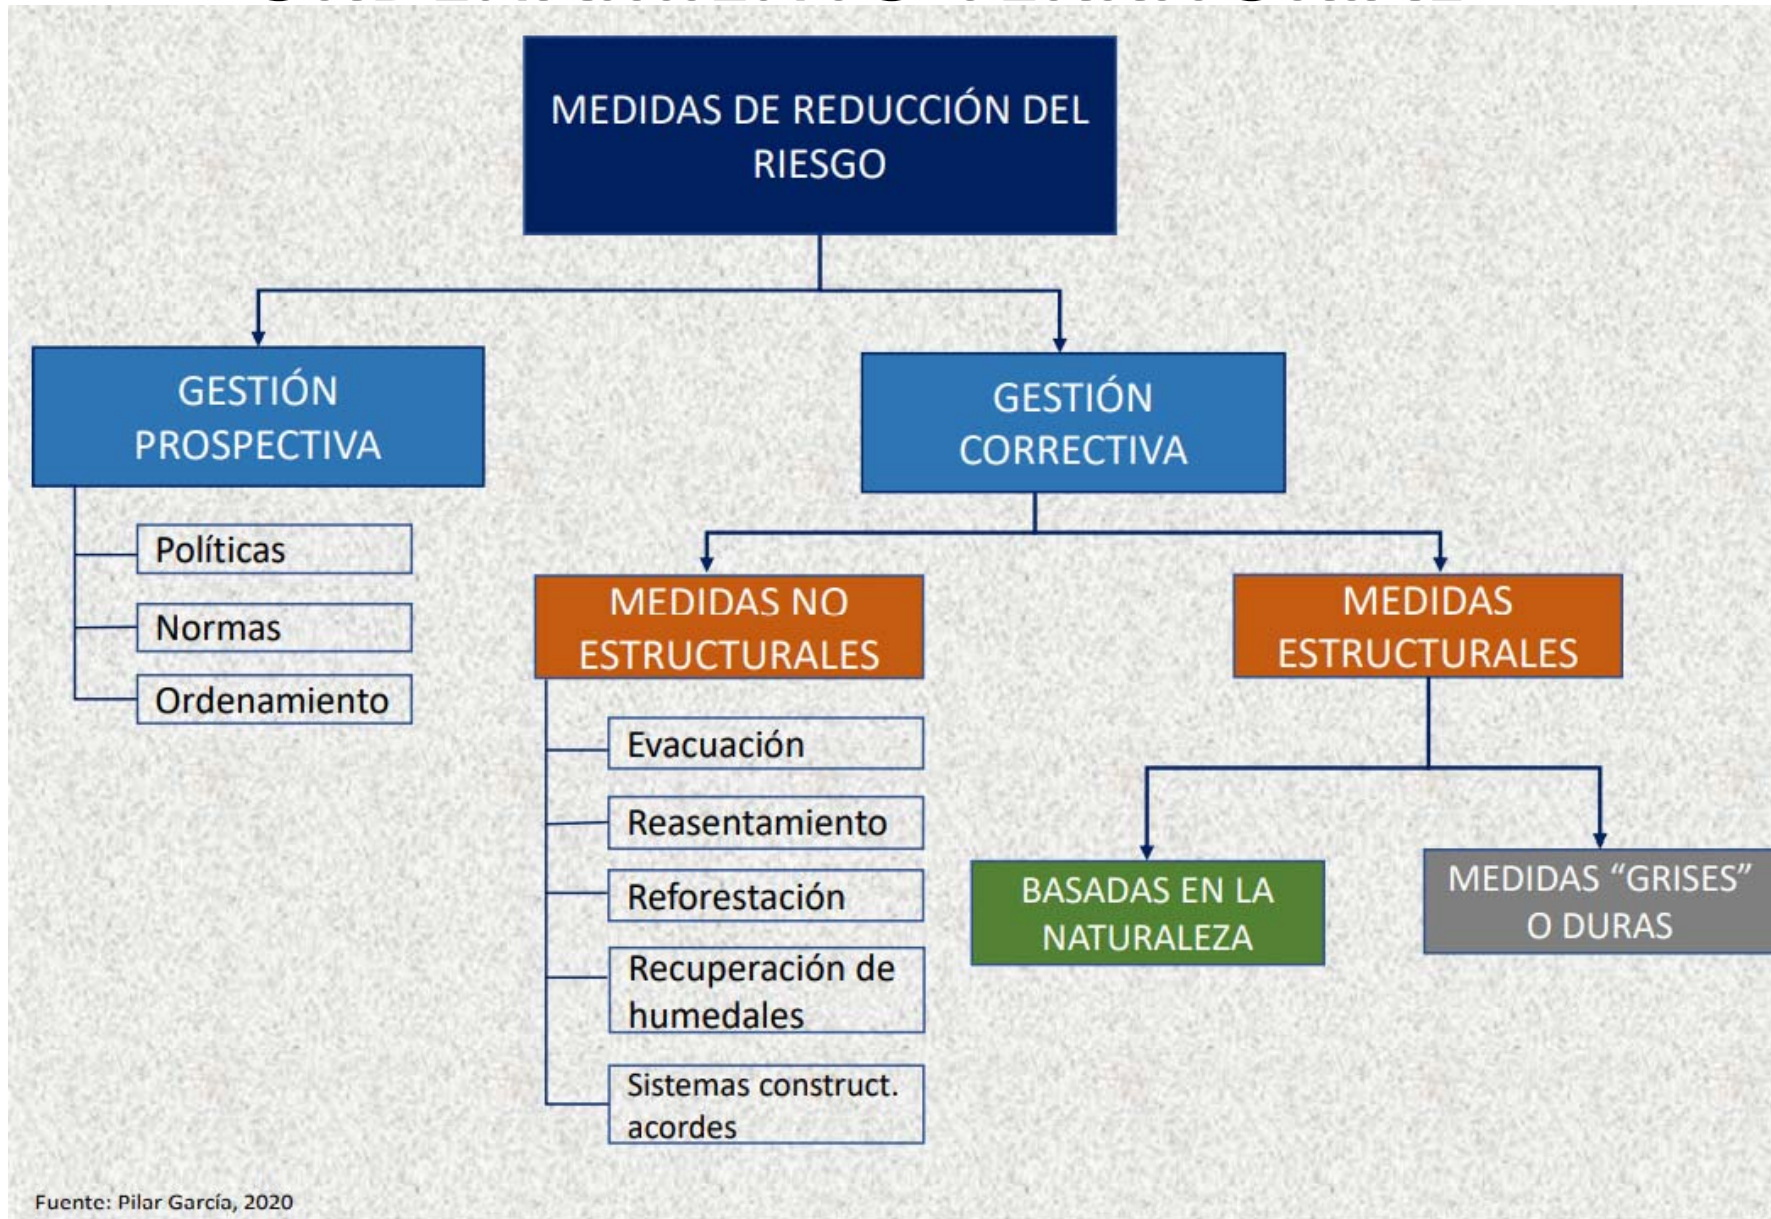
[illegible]

MEDIDAS DE REDUCCIÓN DEL RIESGO

GESTIÓN PROSPECTIVA

Políticas

Normas

Ordenamiento

GESTIÓN CORRECTIVA

MEDIDAS NO ESTRUCTURALES

Evacuación

Reasentamiento

Reforestación

Recuperación de humedales

Sistemas construct. acordes

MEDIDAS ESTRUCTURALES

BASADAS EN LA NATURALEZA

MEDIDAS "GRISES" O DURAS

Fuente: Pilar García, 2020